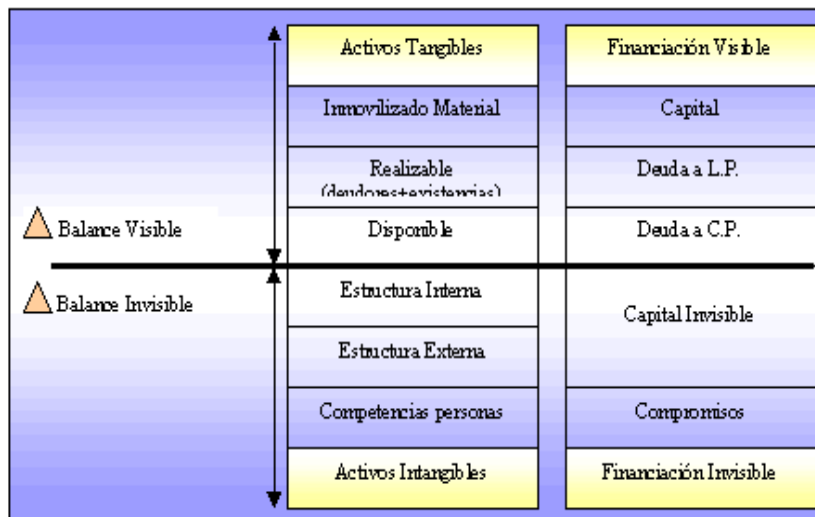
| Activos Tangibles | Financiación Visible |
|---|---|
| Inmovilizado Material | Capital |
| Realizable (deudores+existencias) | Deuda a L.P. |
| Disponible | Deuda a C.P. |
| Estructura Interna | Capital Invisible |
| Estructura Externa | |
| Competencias personas | Compromisos |
| Activos Intangibles | Financiación Invisible |

Balance Visible

Balance Invisible